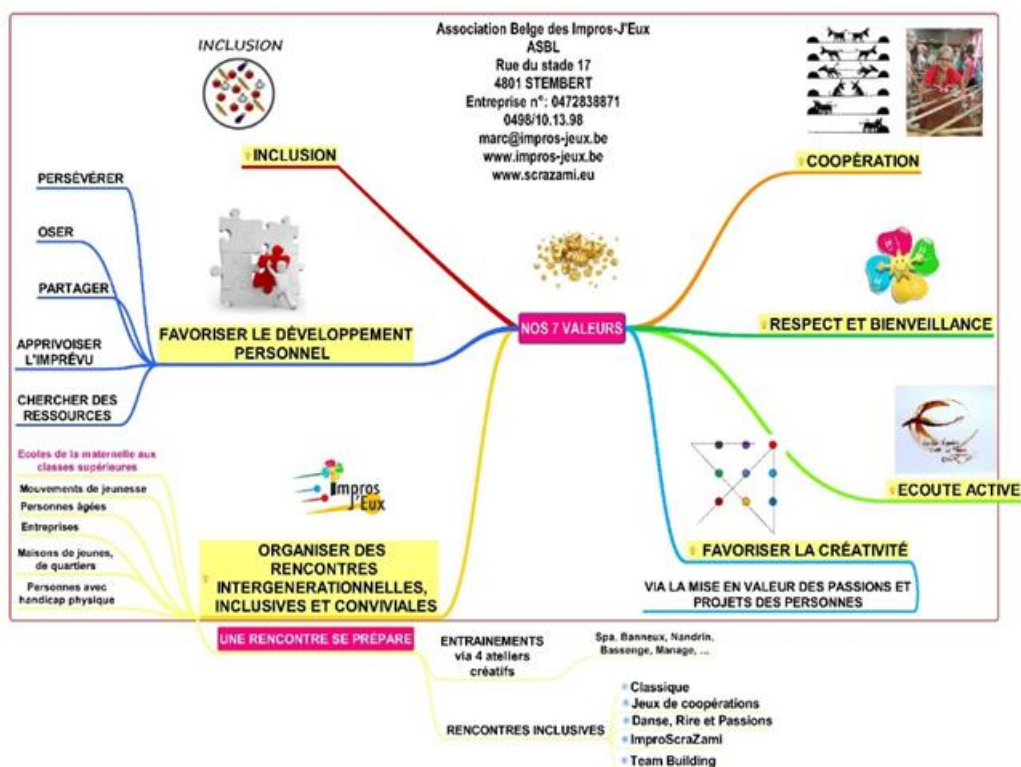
Association Belge des Impros-J'Eux
ASBL
Rue du stade 17
4801 STEMBERT
Entreprise n°: 0472838871
0498/10.13.98
marc@impros-jeux.be
www.impros-jeux.be
www.scrazami.eu

INCLUSION

INCLUSION

COOPÉRATION

NOS 7 VALEURS

RESPECT ET BIENVEILLANCE

ECOUTE ACTIVE

FAVORISER LA CRÉATIVITÉ

VIA LA MISE EN VALEUR DES PASSIONS ET PROJETS DES PERSONNES

FAVORISER LE DÉVELOPPEMENT PERSONNEL

PERSÉVÉRER

OSER

PARTAGER

APPRIVOISER L'IMPRÉVU

CHERCHER DES RESSOURCES

Impros J'Eux

ORGANISER DES RENCONTRES INTERGENERATIONNELLES, INCLUSIVES ET CONVIVIALES

Ecoles de la maternelle aux classes supérieures

Mouvements de jeunesse

Personnes âgées

Entreprises

Maisons de jeunes, de quartiers

Personnes avec handicap physique

UNE RENCONTRE SE PREPARE

ENTRAINEMENTS via 4 ateliers créatifs

Spa, Banneux, Nandrin, Bassenge, Manage, ...

RENCONTRES INCLUSIVES

Classique

Jeux de coopérations

Danse, Rire et Passions

ImproScraZami

Team Building